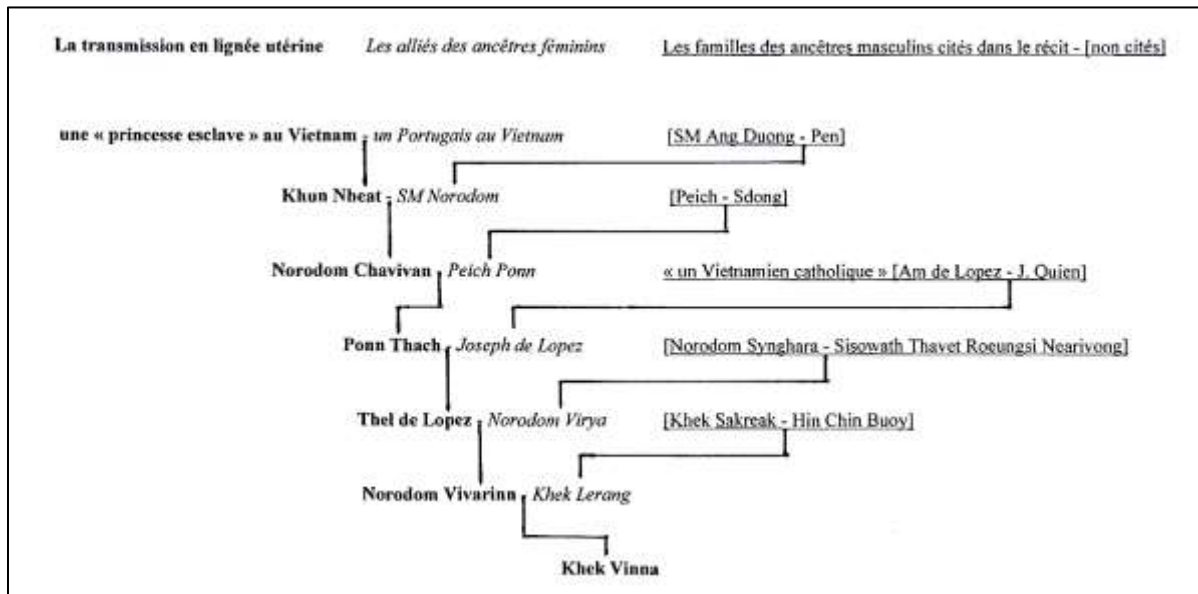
La transmission en lignée utérine Les alliés des ancêtres féminins Les familles des ancêtres masculins cités dans le récit - [non cités]

une « princesse esclave » au Vietnam - un Portugais au Vietnam [SM Ang Duong - Pen]

Khun Nheat - SM Norodom [Peich - Sdong]

Norodom Chavivan - Peich Ponn « un Vietnamien catholique » [Am de Lopez - J. Quien]

Ponn Thach - Joseph de Lopez [Norodom Synghara - Sisowath Thavet Roeungsi Nearivong]

Thel de Lopez - Norodom Virya [Khek Sakreak - Hin Chin Buoy]

Norodom Vivarinn - Khek Lerang

Khek Vinna